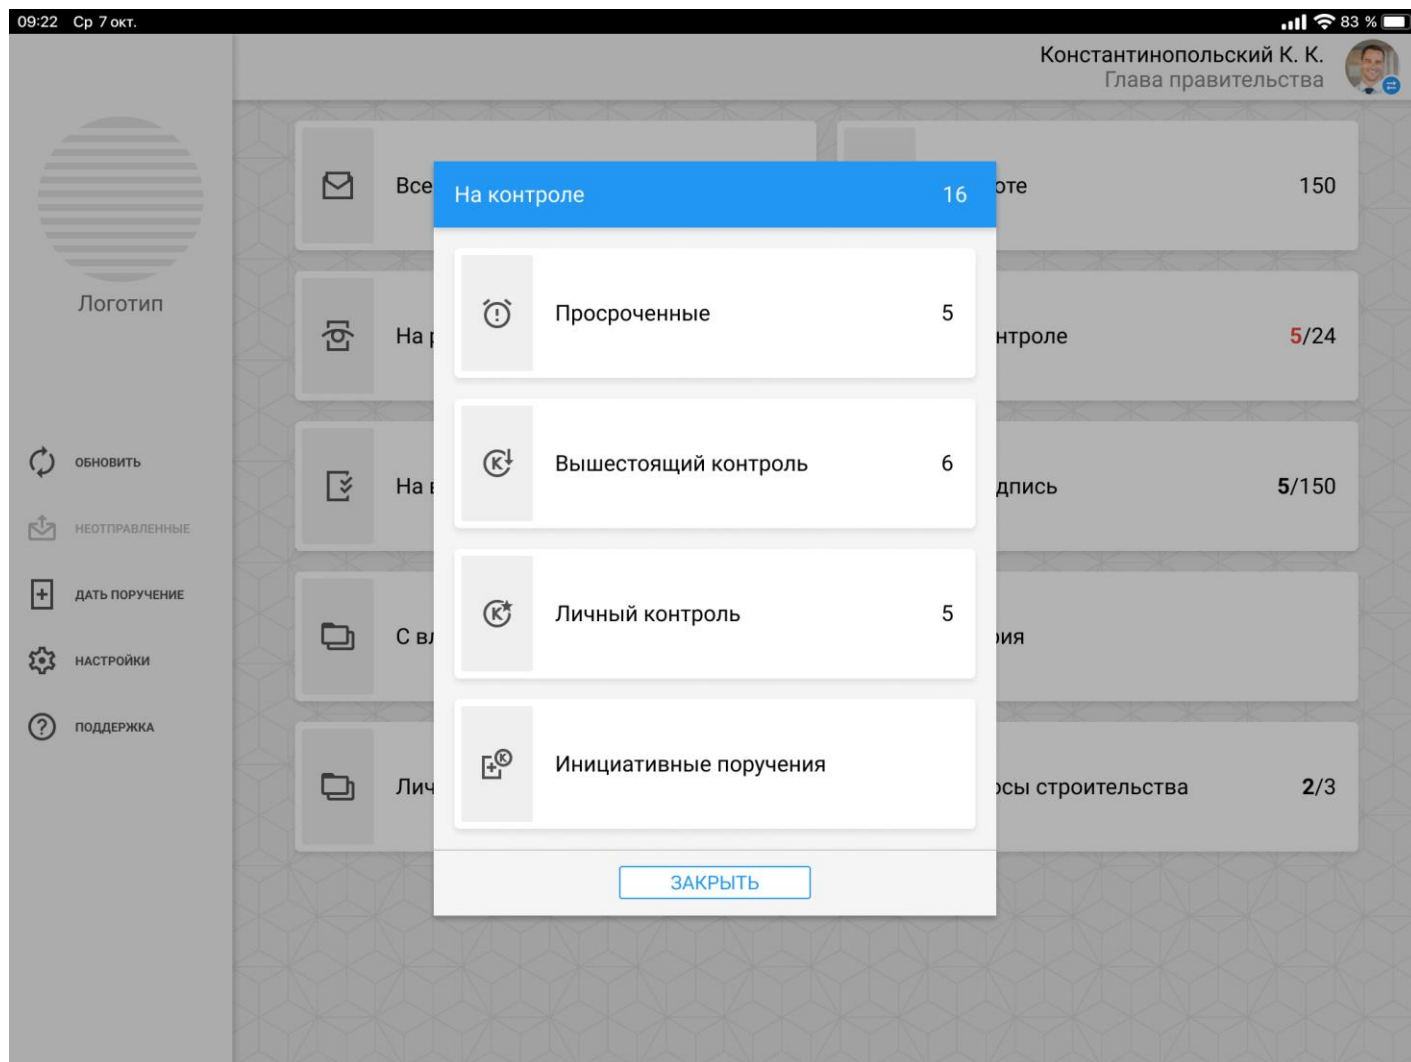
09:22 Ср 7 окт.
83 %

Константинопольский К. К.
Глава правительства

Логотип

ОБНОВИТЬ
НЕОТПРАВЛЕННЫЕ
ДАТЬ ПОРУЧЕНИЕ
НАСТРОЙКИ
ПОДДЕРЖКА

Все
На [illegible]
На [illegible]
С в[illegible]
Лич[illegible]

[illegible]оте 150
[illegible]нтроле 5/24
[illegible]дпись 5/150
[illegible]ия
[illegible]сы строительства 2/3

На контроле 16

Просроченные 5

Вышестоящий контроль 6

Личный контроль 5

Инициативные поручения

ЗАКРЫТЬ